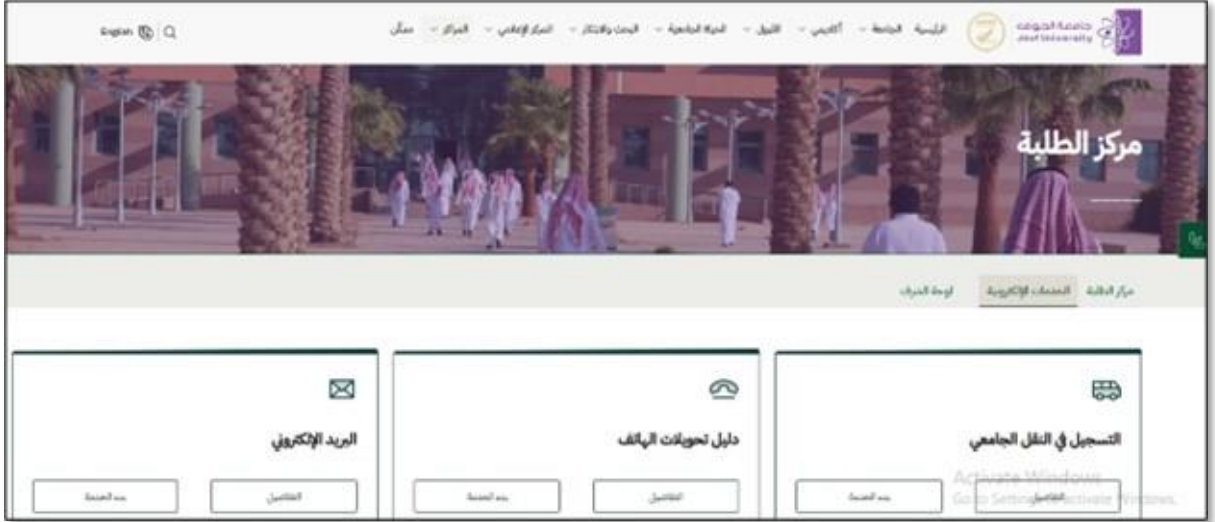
جامعة الجوف
Jouf University

الرئيسية الجامعة أكاديمي القبول الحياة الجامعية البحث والابتكار المركز الإعلامي المراكز دليل

English Q

مركز الطلبة

مركز الطلبة الخدمات الإلكترونية لوحة الشرف

التسجيل في النقل الجامعي
التفاصيل بدء الخدمة

دليل تحويلات الهاتف
التفاصيل بدء الخدمة

البريد الإلكتروني
التفاصيل بدء الخدمة

Activate Windows
Go to Settings to activate Windows.